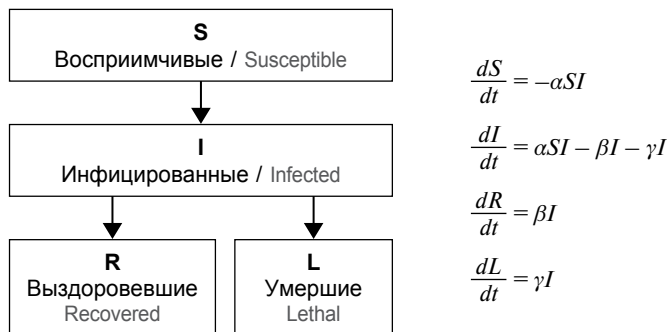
S
Восприимчивые / Susceptible

I
Инфицированные / Infected

R
Выздоровевшие
Recovered

L
Умершие
Lethal

$\frac{dS}{dt} = -\alpha SI$

$\frac{dI}{dt} = \alpha SI - \beta I - \gamma I$

$\frac{dR}{dt} = \beta I$

$\frac{dL}{dt} = \gamma I$